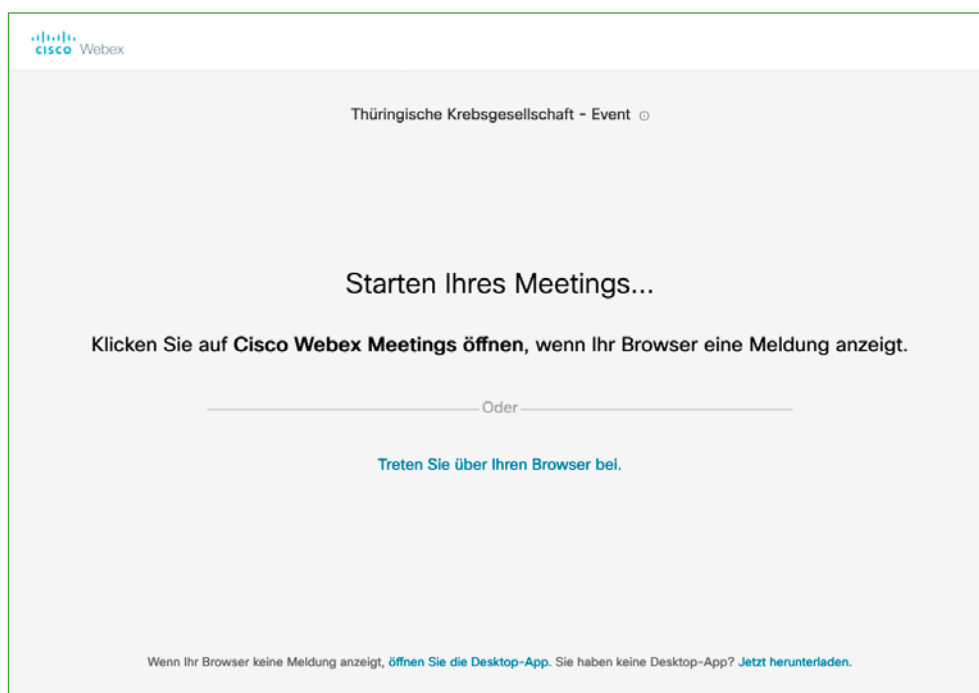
cisco Webex

Thüringische Krebsgesellschaft - Event

Starten Ihres Meetings...

Klicken Sie auf **Cisco Webex Meetings öffnen**, wenn Ihr Browser eine Meldung anzeigt.

Oder

Treten Sie über Ihren Browser bei.

Wenn Ihr Browser keine Meldung anzeigt, öffnen Sie die Desktop-App. Sie haben keine Desktop-App? Jetzt herunterladen.